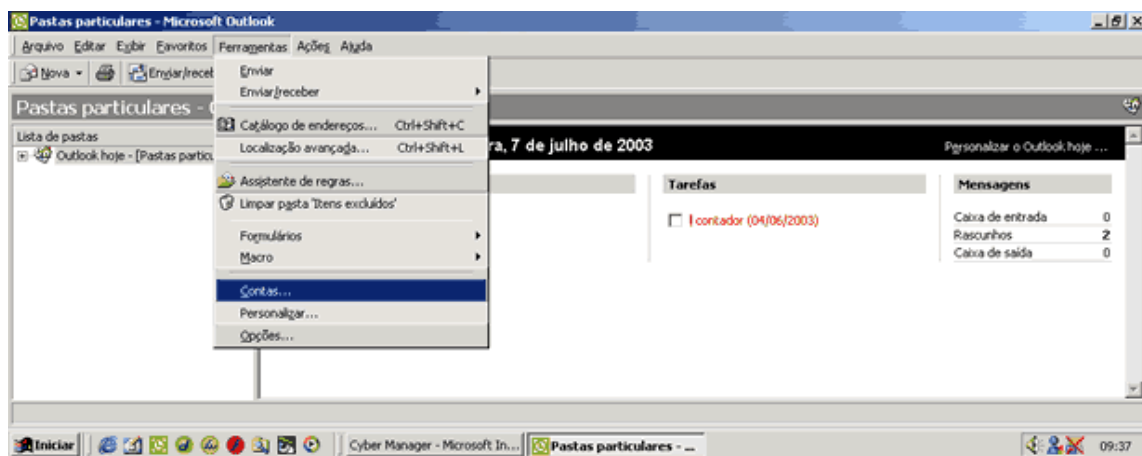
Pastas particulares - Microsoft Outlook

Arquivo Editar Exibir Favoritos Ferramentas Ações Ajuda

Nova Enviar/receb

Pastas particulares - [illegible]

Lista de pastas

Outlook hoje - [Pastas partic

Enviar
Enviar/receber
Catálogo de endereços... Ctrl+Shift+C
Localização avançada... Ctrl+Shift+L
Assistente de regras...
Limpar pasta 'Itens excluídos'
Formulários
Macro
Contas...
Personalizar...
Opções...

ra, 7 de julho de 2003

Personalizar o Outlook hoje ...

Tarefas

I contador (04/06/2003)

Mensagens

| | |
|---|---|
| Caixa de entrada | 0 |
| Rascunhos | 2 |
| Caixa de saída | 0 |

Iniciar Cyber Manager - Microsoft In... Pastas particulares - ... 09:37